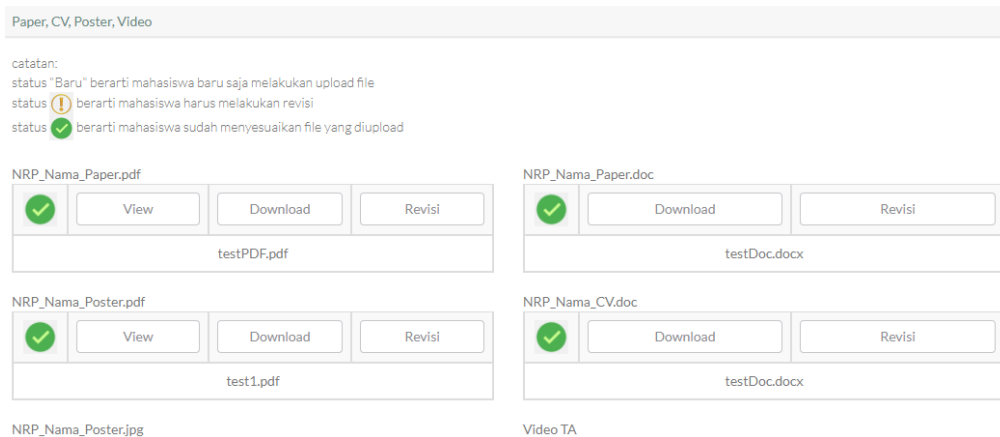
Paper, CV, Poster, Video

catatan:
status "Baru" berarti mahasiswa baru saja melakukan upload file
status berarti mahasiswa harus melakukan revisi
status berarti mahasiswa sudah menyesuaikan file yang diupload

NRP_Nama_Paper.pdf

| | View | Download | Revisi |
|---|---|---|---|
| testPDF.pdf | | | |

NRP_Nama_Paper.doc

| | Download | Revisi |
|---|---|---|
| testDoc.docx | | |

NRP_Nama_Poster.pdf

| | View | Download | Revisi |
|---|---|---|---|
| test1.pdf | | | |

NRP_Nama_CV.doc

| | Download | Revisi |
|---|---|---|
| testDoc.docx | | |

NRP_Nama_Poster.jpg

Video TA